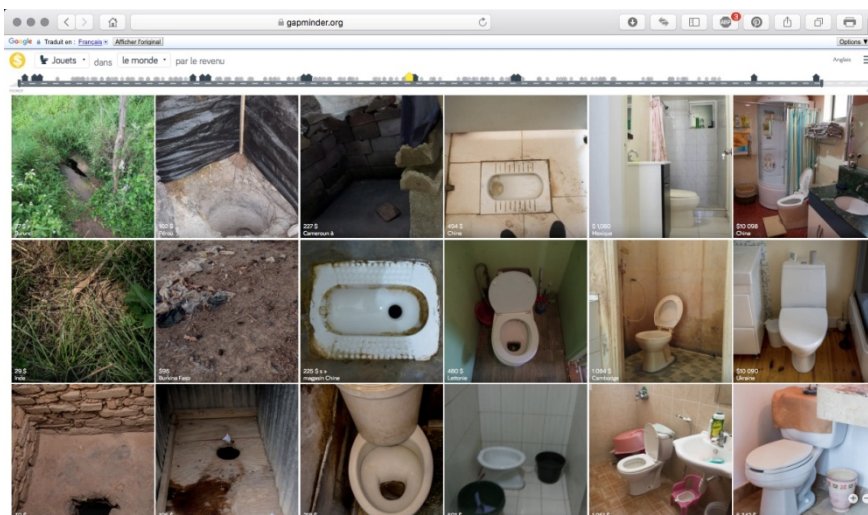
gapminder.org

Google Traduit en : Français × Afficher l'original

Options ▼

Jouets dans le monde par le revenu

Anglais

27 $
Burundi

102 $
Pérou

227 $
Cameroun

404 $
Chine

$ 1,060
Mexique

$10 098
Chine

29 $
Inde

$95
Burkina Faso

225 $
magasin Chine

460 $
Lettonie

1084 $
Cambodge

$10 090
Ukraine